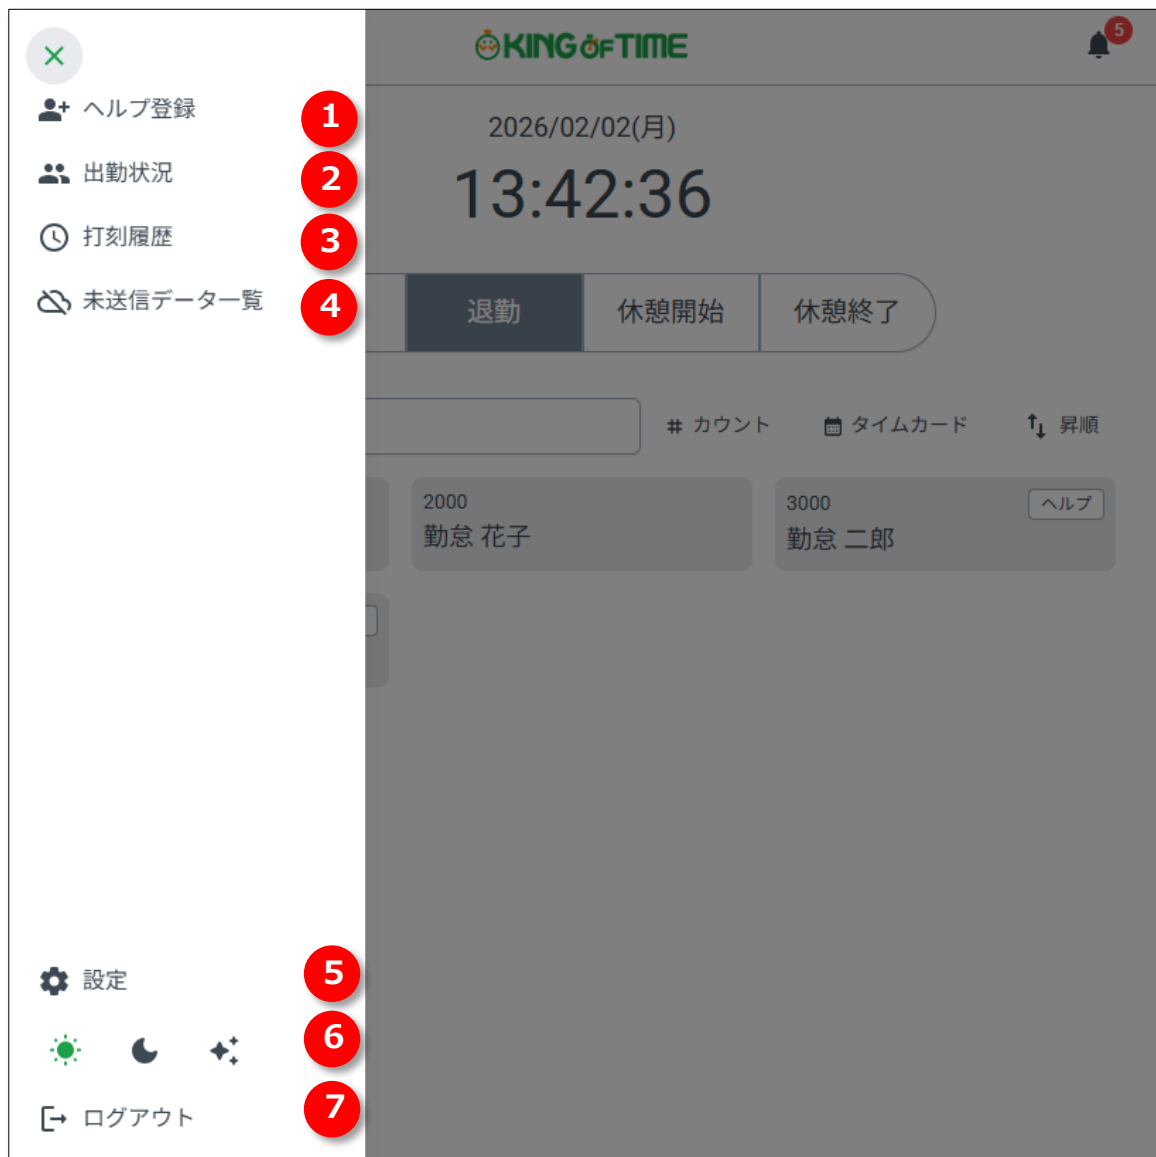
ヘルプ登録
1
出勤状況
2
打刻履歴
3
未送信データ一覧
4
KING OF TIME
5
2026/02/02(月)
13:42:36
退勤
休憩開始
休憩終了
カウント
タイムカード
昇順
2000
勤怠 花子
3000
ヘルプ
勤怠 二郎
設定
5
6
ログアウト
7